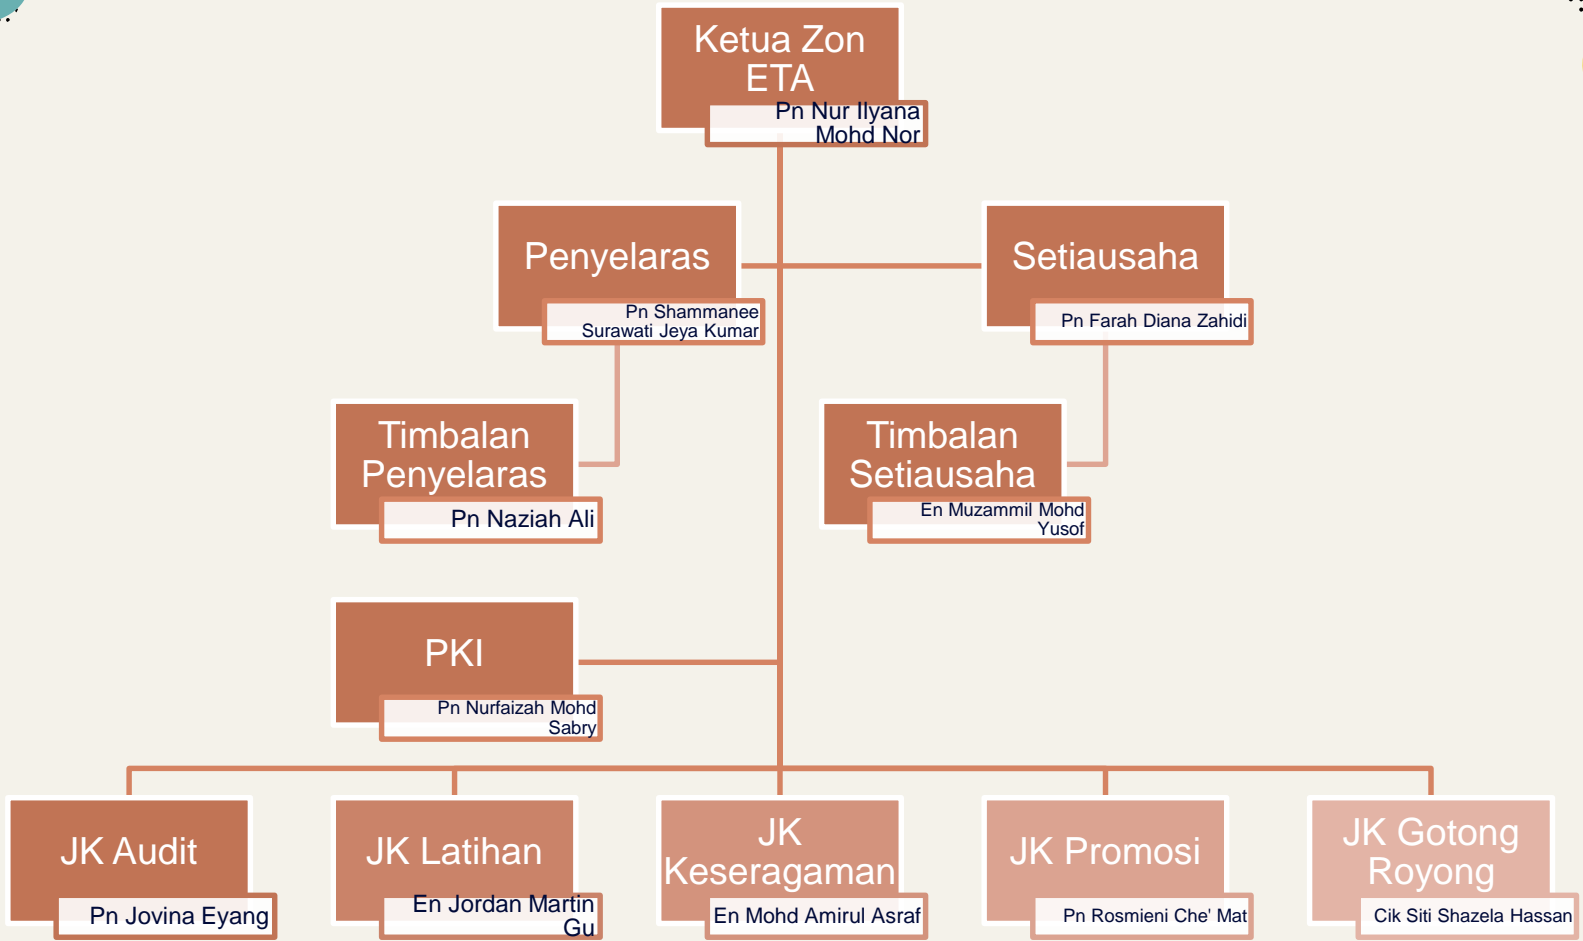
Ketua Zon ETA
Pn Nur Ilyana Mohd Nor

Penyelaras
Pn Shammanee Surawati Jeya Kumar

Setiausaha
Pn Farah Diana Zahidi

Timbalan Penyelaras
Pn Naziah Ali

Timbalan Setiausaha
En Muzammil Mohd Yusof

PKI
Pn Nurfaizah Mohd Sabry

JK Audit
Pn Jovina Eyang

JK Latihan
En Jordan Martin Gu

JK Keseragaman
En Mohd Amirul Asraf

JK Promosi
Pn Rosmieni Che' Mat

JK Gotong Royong
Cik Siti Shazela Hassan